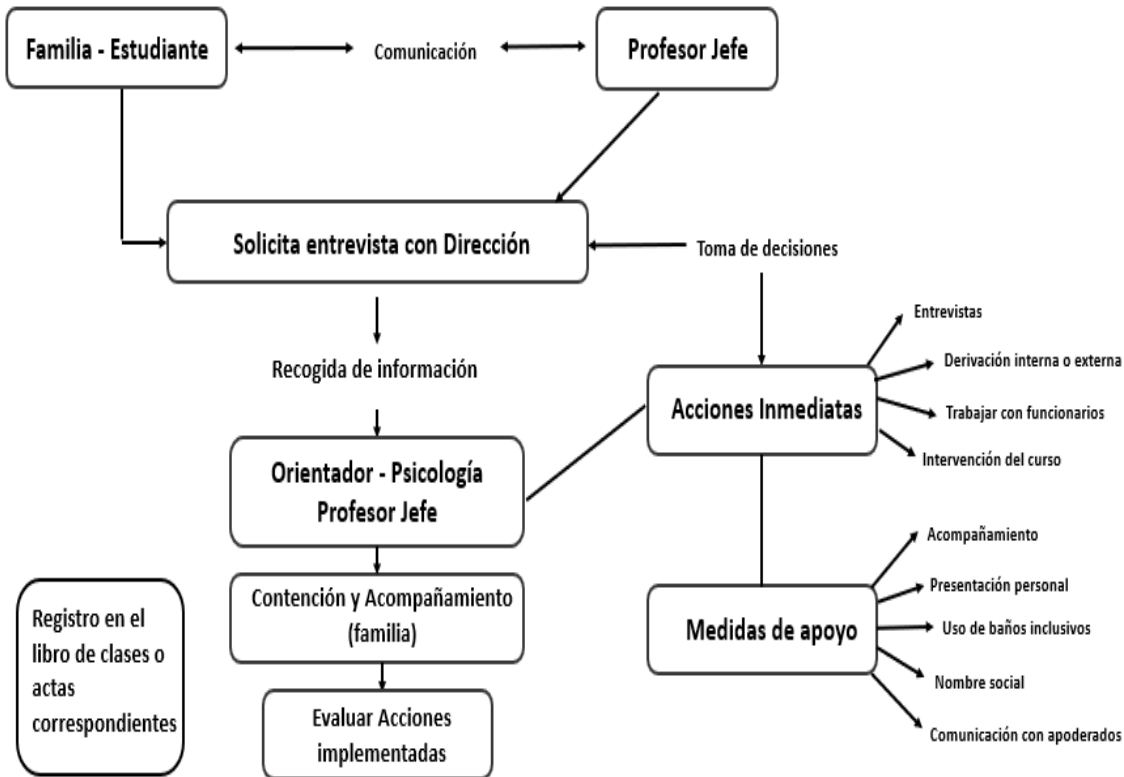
Familia - Estudiante

Comunicación

Profesor Jefe

Solicita entrevista con Dirección

Toma de decisiones

Recogida de información

Acciones Inmediatas

Entrevistas

Derivación interna o externa

Trabajar con funcionarios

Intervención del curso

Orientador - Psicología Profesor Jefe

Contención y Acompañamiento (familia)

Evaluar Acciones implementadas

Registro en el libro de clases o actas correspondientes

Medidas de apoyo

Acompañamiento

Presentación personal

Uso de baños inclusivos

Nombre social

Comunicación con apoderados